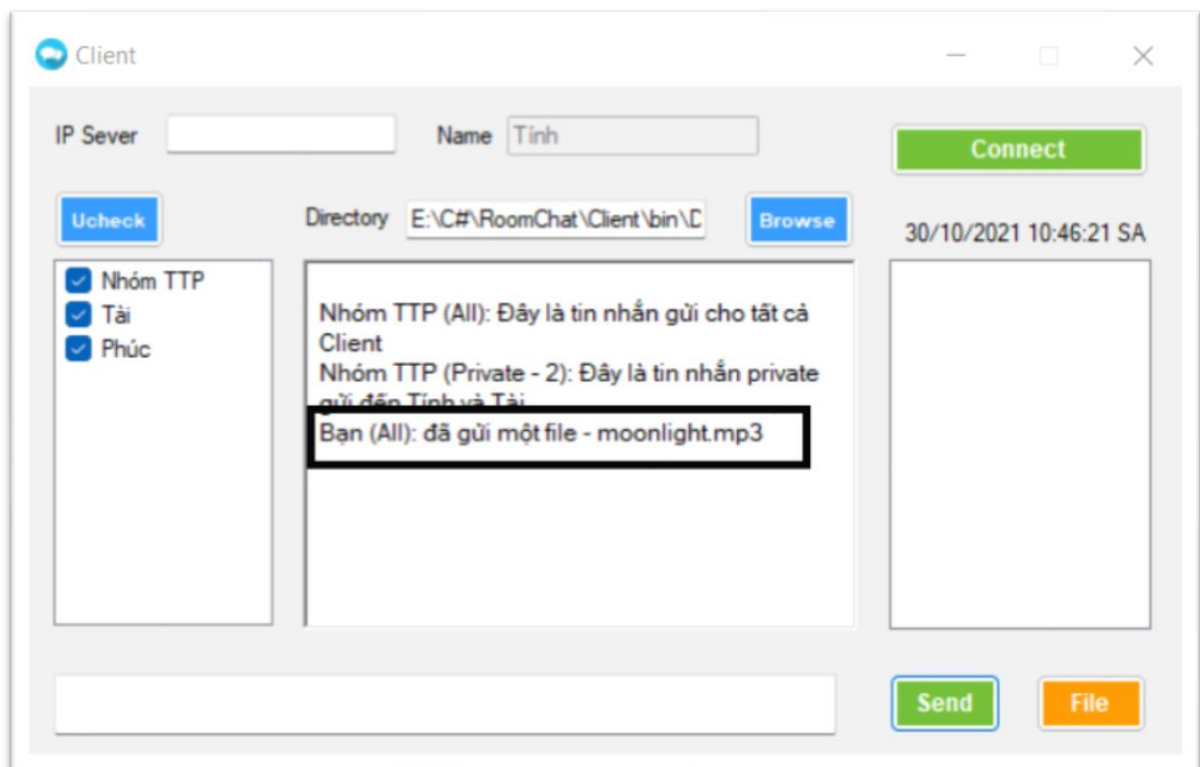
Client

IP Sever

Name Tính

Connect

Ucheck

Directory E:\C#\RoomChat\Client\bin\D

Browse

30/10/2021 10:46:21 SA

Nhóm TTP
Tài
Phúc

Nhóm TTP (All): Đây là tin nhắn gửi cho tất cả Client
Nhóm TTP (Private - 2): Đây là tin nhắn private gửi đến Tính và Tài
Bạn (All): đã gửi một file - moonlight.mp3

Send

File